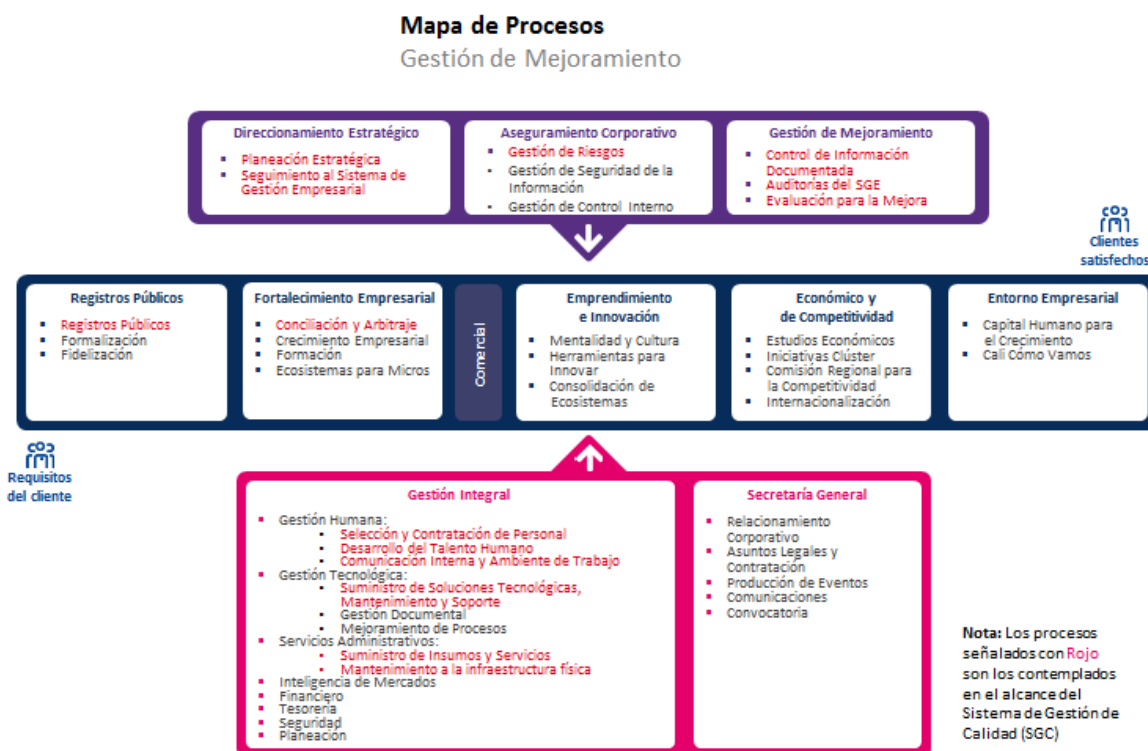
Mapa de Procesos
Gestión de Mejoramiento

Direccionamiento Estratégico
- Planeación Estratégica
- Seguimiento al Sistema de Gestión Empresarial

Aseguramiento Corporativo
- Gestión de Riesgos
- Gestión de Seguridad de la Información
- Gestión de Control Interno

Gestión de Mejoramiento
- Control de Información Documentada
- Auditorías del SGE
- Evaluación para la Mejora

Clientes satisfechos

Registros Públicos
- Registros Públicos
- Formalización
- Fidelización

Fortalecimiento Empresarial
- Conciliación y Arbitraje
- Crecimiento Empresarial
- Formación
- Ecosistemas para Micros

Comercial

Emprendimiento e Innovación
- Mentalidad y Cultura
- Herramientas para Innovar
- Consolidación de Ecosistemas

Económico y de Competitividad
- Estudios Económicos
- Iniciativas Clúster
- Comisión Regional para la Competitividad
- Internacionalización

Entorno Empresarial
- Capital Humano para el Crecimiento
- Cali Cómo Vamos

Requisitos del cliente

Gestión Integral
- Gestión Humana:
  - Selección y Contratación de Personal
  - Desarrollo del Talento Humano
  - Comunicación Interna y Ambiente de Trabajo
- Gestión Tecnológica:
  - Suministro de Soluciones Tecnológicas, Mantenimiento y Soporte
  - Gestión Documental
  - Mejoramiento de Procesos
- Servicios Administrativos:
  - Suministro de Insumos y Servicios
  - Mantenimiento a la infraestructura física
- Inteligencia de Mercados
- Financiero
- Tesorería
- Seguridad
- Planeación

Secretaría General
- Relacionamiento Corporativo
- Asuntos Legales y Contratación
- Producción de Eventos
- Comunicaciones
- Convocatoria

Nota: Los procesos señalados con Rojo son los contemplados en el alcance del Sistema de Gestión de Calidad (SGC)